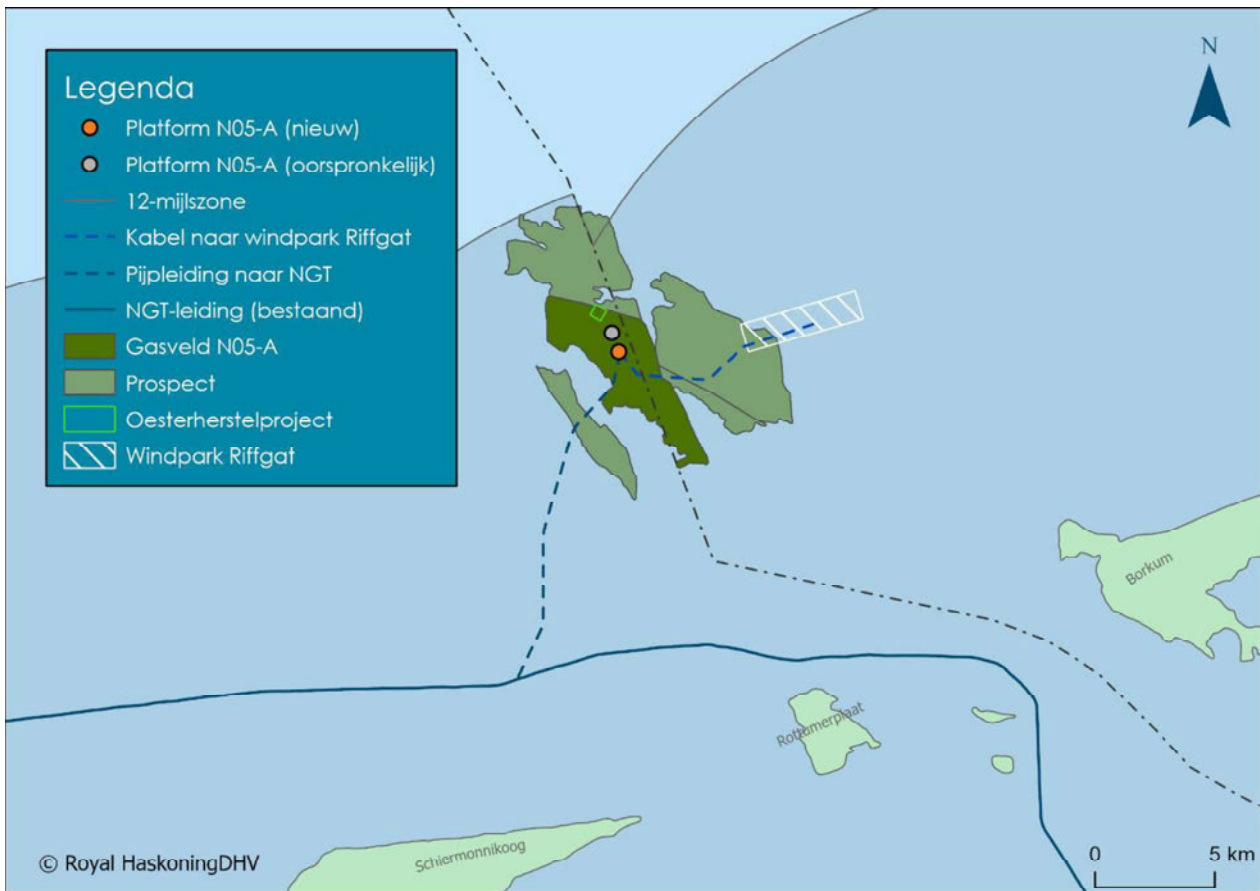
Legenda
Platform N05-A (nieuw)
Platform N05-A (oorspronkelijk)
12-mijlszone
Kabel naar windpark Riffgat
Pijpleiding naar NGT
NGT-leiding (bestaand)
Gasveld N05-A
Prospect
Oesterherstelproject
Windpark Riffgat

N

Borkum

Rottumerplaat

Schiermonnikoog

© Royal HaskoningDHV

0

5 km